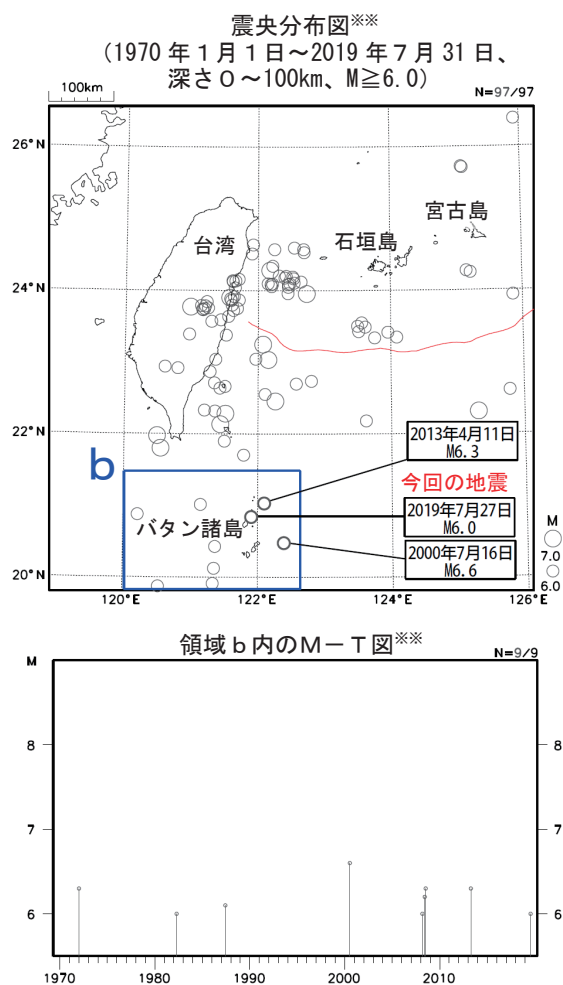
震央分布図※※
（1970 年 1 月 1 日～2019 年 7 月 31 日、
深さ 0～100km、M≧6.0）

100km

N=97/97

26°N
24°N
22°N
20°N

120°E
122°E
124°E
126°E

台湾
石垣島
宮古島
バタン諸島
b

2013年4月11日
M6.3

今回の地震

2019年7月27日
M6.0

2000年7月16日
M6.6

M
7.0
6.0

領域ｂ内のＭ－Ｔ図※※

N=9/9

M
8
7
6

8
7
6

1970
1980
1990
2000
2010